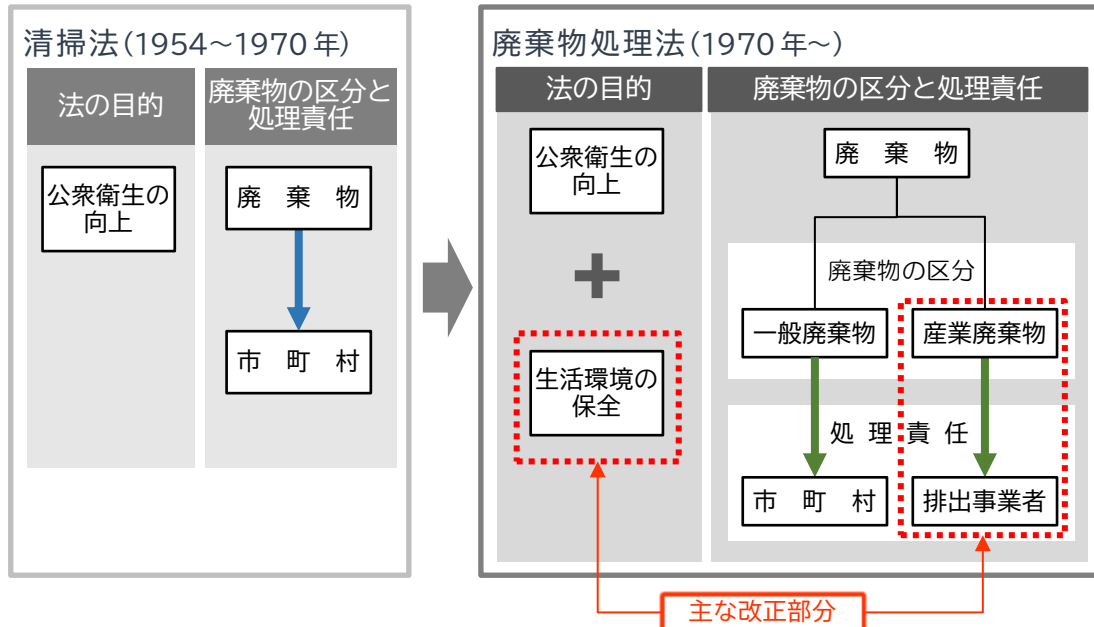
清掃法(1954~1970 年)

法の目的

廃棄物の区分と処理責任

公衆衛生の向上

廃 棄 物

市 町 村

廃棄物処理法(1970 年~)

法の目的

廃棄物の区分と処理責任

公衆衛生の向上

+

生活環境の保全

廃 棄 物

廃棄物の区分

一般廃棄物

産業廃棄物

処 理 責 任

市 町 村

排出事業者

主な改正部分